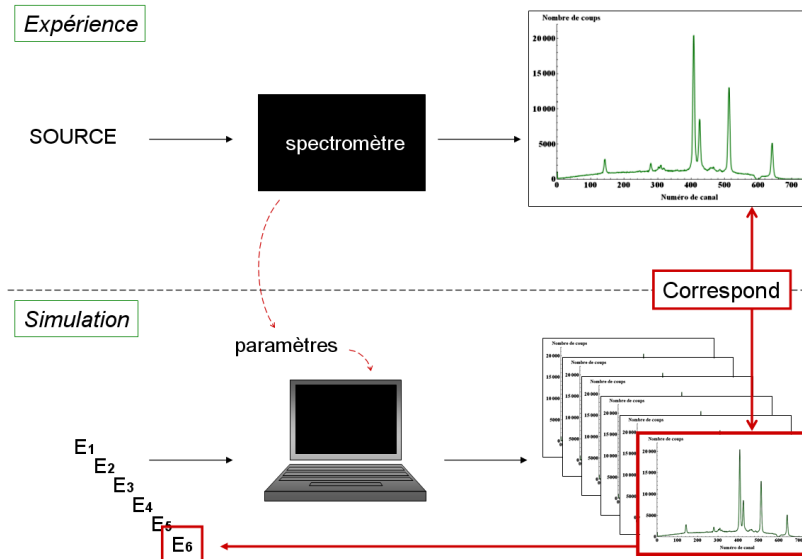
Expérience

SOURCE

spectromètre

Nombre de coups

20 000

15 000

10 000

5000

0

0 100 200 300 400 500 600 700

Numéro de canal

Correspond

Simulation

paramètres

$E_1$
$E_2$
$E_3$
$E_4$
$E_5$
$E_6$

Nombre de coups

20 000

15 000

10 000

5000

Nombre de coups

20 000

15 000

10 000

5000

Nombre de coups

20 000

15 000

10 000

5000

Nombre de coups

20 000

15 000

10 000

5000

Nombre de coups

20 000

15 000

10 000

5000

Nombre de coups

20 000

15 000

10 000

5000

0

Numéro de canal